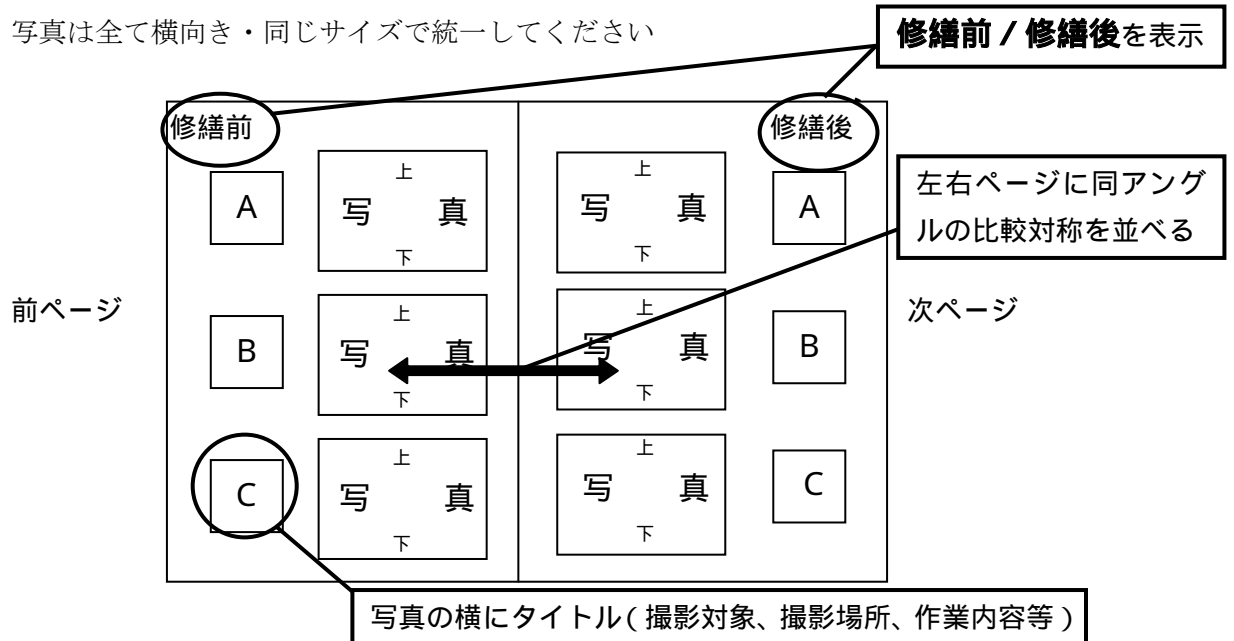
写真は全て横向き・同じサイズで統一してください

**修繕前 / 修繕後**を表示

修繕前

修繕後

左右ページに同アングルの比較対称を並べる

前ページ

次ページ

A

上
写 真
下

上
写 真
下

A

B

上
写 真
下

上
写 真
下

B

C

上
写 真
下

上
写 真
下

C

写真の横にタイトル(撮影対象、撮影場所、作業内容等)